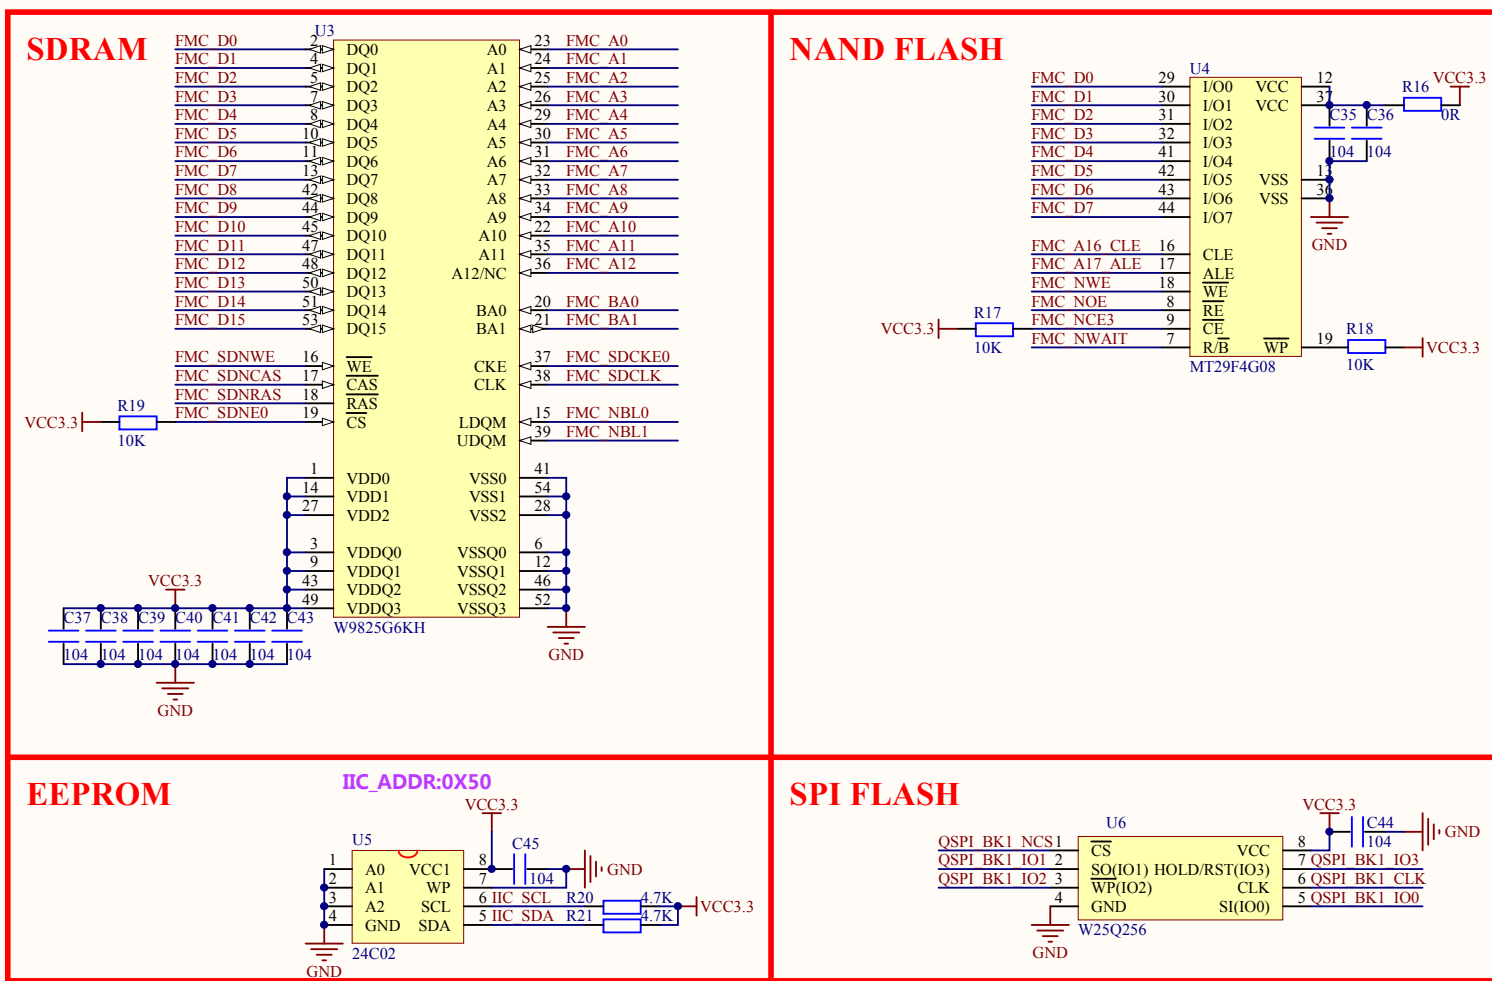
SDRAM

U3

| | | | |
|---|---|---|---|
| FMC_D0 2 | DQ0 | A0 | 23 FMC_A0 |
| FMC_D1 4 | DQ1 | A1 | 24 FMC_A1 |
| FMC_D2 5 | DQ2 | A2 | 25 FMC_A2 |
| FMC_D3 7 | DQ3 | A3 | 26 FMC_A3 |
| FMC_D4 8 | DQ4 | A4 | 29 FMC_A4 |
| FMC_D5 10 | DQ5 | A5 | 30 FMC_A5 |
| FMC_D6 11 | DQ6 | A6 | 31 FMC_A6 |
| FMC_D7 13 | DQ7 | A7 | 32 FMC_A7 |
| FMC_D8 42 | DQ8 | A8 | 33 FMC_A8 |
| FMC_D9 44 | DQ9 | A9 | 34 FMC_A9 |
| FMC_D10 45 | DQ10 | A10 | 22 FMC_A10 |
| FMC_D11 47 | DQ11 | A11 | 35 FMC_A11 |
| FMC_D12 48 | DQ12 | A12/NC | 36 FMC_A12 |
| FMC_D13 50 | DQ13 | | |
| FMC_D14 51 | DQ14 | BA0 | 20 FMC_BA0 |
| FMC_D15 53 | DQ15 | BA1 | 21 FMC_BA1 |
| FMC_SDNWE 16 | WE | CKE | 37 FMC_SDCKE0 |
| FMC_SDNCAS 17 | CAS | CLK | 38 FMC_SDCLK |
| FMC_SDNRAS 18 | RAS | | |
| FMC_SDNE0 19 | CS | LDQM | 15 FMC_NBL0 |
| | | UDQM | 39 FMC_NBL1 |
| 1 | VDD0 | VSS0 | 41 |
| 14 | VDD1 | VSS1 | 54 |
| 27 | VDD2 | VSS2 | 28 |
| 3 | VDDQ0 | VSSQ0 | 6 |
| 9 | VDDQ1 | VSSQ1 | 12 |
| 43 | VDDQ2 | VSSQ2 | 46 |
| 49 | VDDQ3 | VSSQ3 | 52 |

VCC3.3 R19 10K
W9825G6KH
VCC3.3
C37 C38 C39 C40 C41 C42 C43
104 104 104 104 104 104 104
GND
GND

NAND FLASH

U4

| | | | |
|---|---|---|---|
| FMC_D0 29 | I/O0 | VCC | 12 |
| FMC_D1 30 | I/O1 | VCC | 37 |
| FMC_D2 31 | I/O2 | | |
| FMC_D3 32 | I/O3 | | |
| FMC_D4 41 | I/O4 | | |
| FMC_D5 42 | I/O5 | VSS | 13 |
| FMC_D6 43 | I/O6 | VSS | 36 |
| FMC_D7 44 | I/O7 | | |
| FMC_A16_CLE 16 | CLE | | |
| FMC_A17_ALE 17 | ALE | | |
| FMC_NWE 18 | WE | | |
| FMC_NOE 8 | RE | | |
| FMC_NCE3 9 | CE | | |
| FMC_NWAIT 7 | R/B | WP | 19 |

R16 VCC3.3 0R
C35 C36
104 104
GND
VCC3.3 R17 10K
R18 VCC3.3 10K
MT29F4G08

EEPROM

IIC_ADDR:0X50

VCC3.3
U5
1 A0 VCC 8
2 A1 WP 7
3 A2 SCL 6 IIC_SCL R20 4.7K
4 GND SDA 5 IIC_SDA R21 4.7K
C45 104 GND
VCC3.3
GND
24C02

SPI FLASH

VCC3.3
U6
C44 104 GND
QSPI_BK1_NCS 1 CS VCC 8
QSPI_BK1_IO1 2 SO(IO1) HOLD/RST(IO3) 7 QSPI_BK1_IO3
QSPI_BK1_IO2 3 WP(IO2) CLK 6 QSPI_BK1_CLK
4 GND SI(IO0) 5 QSPI_BK1_IO0
GND
W25Q256